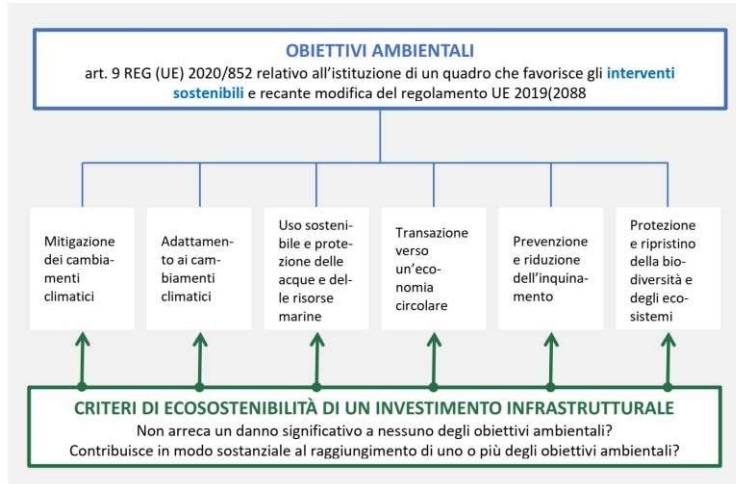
OBIETTIVI AMBIENTALI
art. 9 REG (UE) 2020/852 relativo all'istituzione di un quadro che favorisce gli interventi sostenibili e recante modifica del regolamento UE 2019(2088

Mitigazione dei cambiamenti climatici

Adattamento ai cambiamenti climatici

Uso sostenibile e protezione delle acque e delle risorse marine

Transazione verso un'economia circolare

Prevenzione e riduzione dell'inquinamento

Protezione e ripristino della biodiversità e degli ecosistemi

CRITERI DI ECOSOSTENIBILITÀ DI UN INVESTIMENTO INFRASTRUTTURALE
Non arreca un danno significativo a nessuno degli obiettivi ambientali?
Contribuisce in modo sostanziale al raggiungimento di uno o più degli obiettivi ambientali?